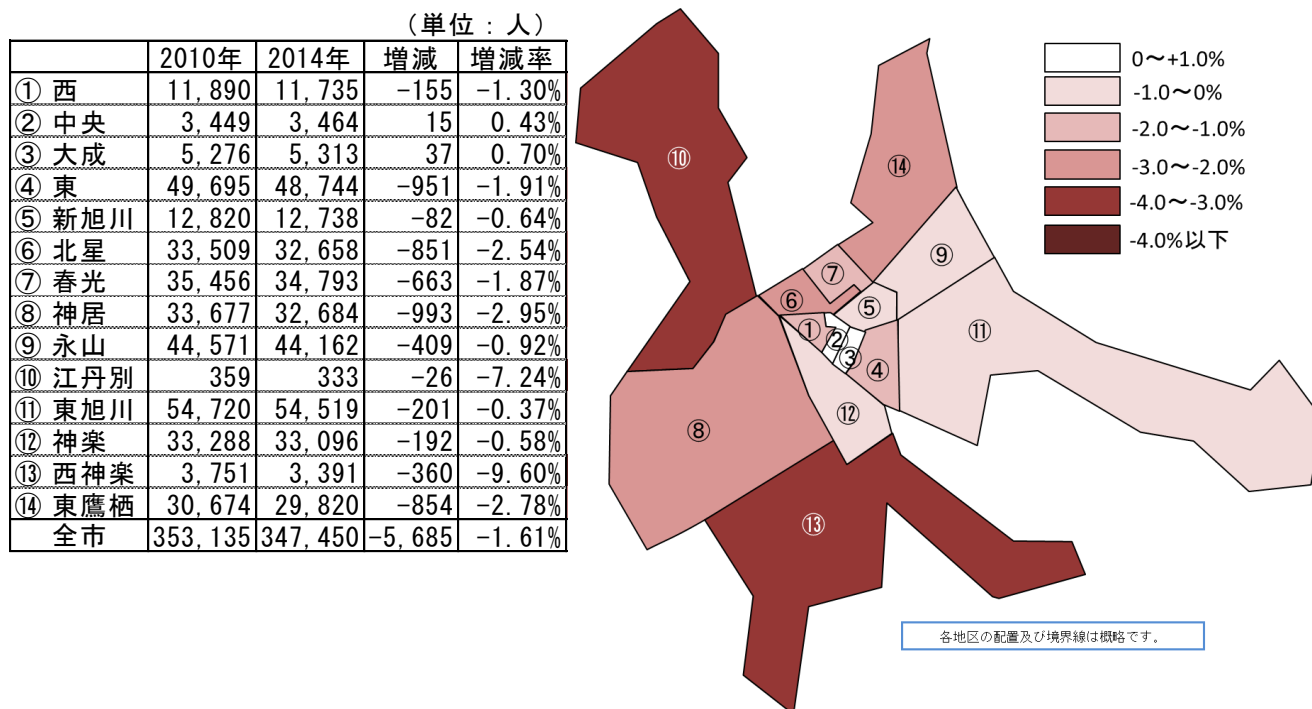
（単位：人）

| | 2010年 | 2014年 | 増減 | 増減率 |
|---|---|---|---|---|
| ① 西 | 11,890 | 11,735 | −155 | −1.30% |
| ② 中央 | 3,449 | 3,464 | 15 | 0.43% |
| ③ 大成 | 5,276 | 5,313 | 37 | 0.70% |
| ④ 東 | 49,695 | 48,744 | −951 | −1.91% |
| ⑤ 新旭川 | 12,820 | 12,738 | −82 | −0.64% |
| ⑥ 北星 | 33,509 | 32,658 | −851 | −2.54% |
| ⑦ 春光 | 35,456 | 34,793 | −663 | −1.87% |
| ⑧ 神居 | 33,677 | 32,684 | −993 | −2.95% |
| ⑨ 永山 | 44,571 | 44,162 | −409 | −0.92% |
| ⑩ 江丹別 | 359 | 333 | −26 | −7.24% |
| ⑪ 東旭川 | 54,720 | 54,519 | −201 | −0.37% |
| ⑫ 神楽 | 33,288 | 33,096 | −192 | −0.58% |
| ⑬ 西神楽 | 3,751 | 3,391 | −360 | −9.60% |
| ⑭ 東鷹栖 | 30,674 | 29,820 | −854 | −2.78% |
| 全市 | 353,135 | 347,450 | −5,685 | −1.61% |

⑩ ⑭ ⑨ ⑦ ⑥ ⑤ ① ② ③ ④ ⑪ ⑫ ⑧ ⑬

0〜+1.0%
-1.0〜0%
-2.0〜-1.0%
-3.0〜-2.0%
-4.0〜-3.0%
-4.0%以下

各地区の配置及び境界線は概略です。